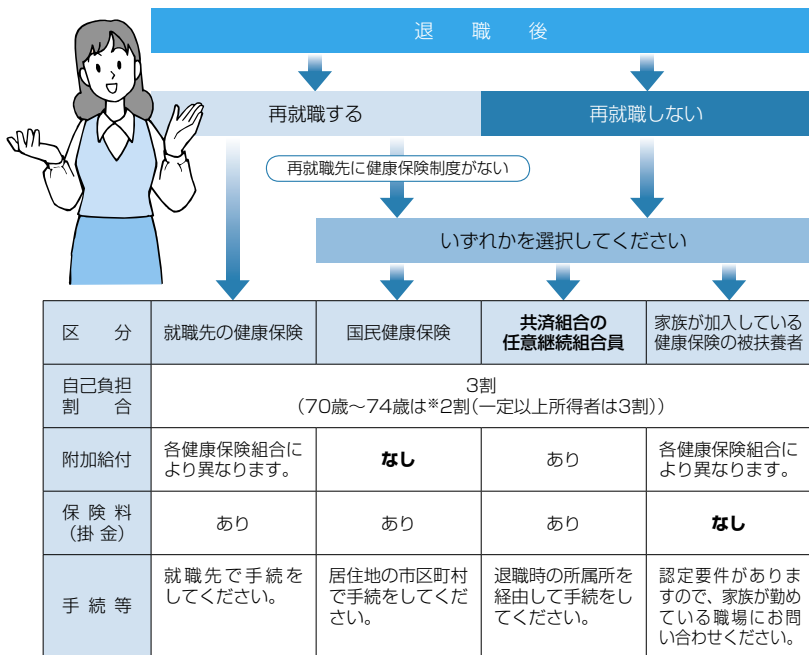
退　職　後

再就職する

再就職しない

再就職先に健康保険制度がない

いずれかを選択してください

| 区　分 | 就職先の健康保険 | 国民健康保険 | 共済組合の任意継続組合員 | 家族が加入している健康保険の被扶養者 |
|---|---|---|---|---|
| 自己負担割　合 | 3割（70歳～74歳は※2割（一定以上所得者は3割）） | | | |
| 附加給付 | 各健康保険組合により異なります。 | なし | あり | 各健康保険組合により異なります。 |
| 保険料（掛金） | あり | あり | あり | なし |
| 手続等 | 就職先で手続をしてください。 | 居住地の市区町村で手続をしてください。 | 退職時の所属所を経由して手続をしてください。 | 認定要件がありますので、家族が勤めている職場にお問い合わせください。 |